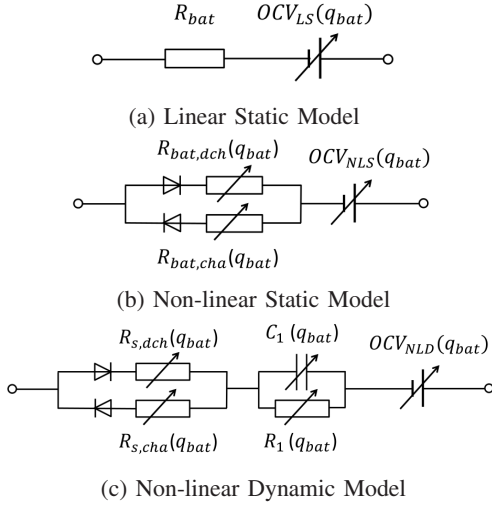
$R_{bat}$ $OCV_{LS}(q_{bat})$

(a) Linear Static Model

$R_{bat,dch}(q_{bat})$ $OCV_{NLS}(q_{bat})$

$R_{bat,cha}(q_{bat})$

(b) Non-linear Static Model

$R_{s,dch}(q_{bat})$ $C_1\,(q_{bat})$ $OCV_{NLD}(q_{bat})$

$R_{s,cha}(q_{bat})$ $R_1\,(q_{bat})$

(c) Non-linear Dynamic Model